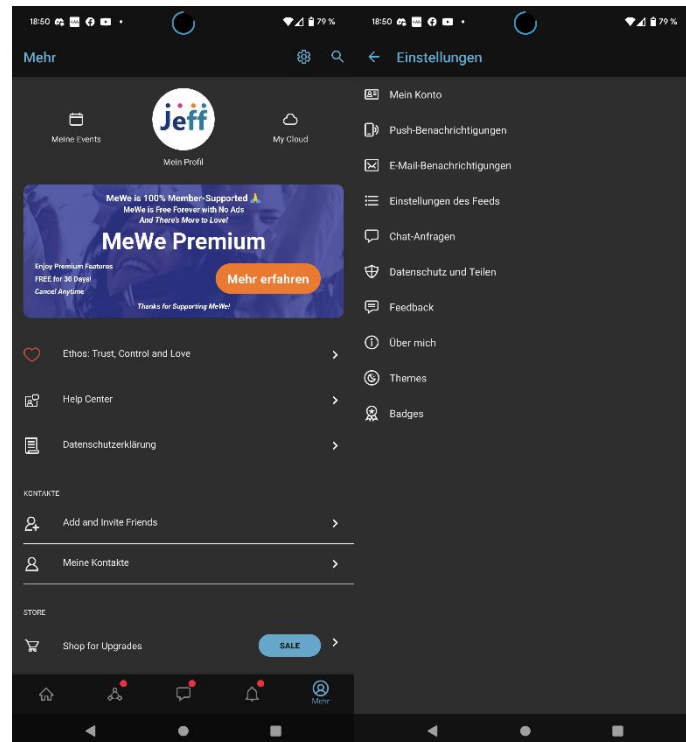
18:50 79 %

Mehr

Meine Events

Jeff

My Cloud

Mein Profil

MeWe is 100% Member-Supported 🙏
MeWe is Free Forever with No Ads
And There's More to Love!

MeWe Premium

Enjoy Premium Features
FREE for 30 Days!
Cancel Anytime

Mehr erfahren

Thanks for Supporting MeWe!

Ethos: Trust, Control and Love

Help Center

Datenschutzerklärung

KONTAKTE

Add and Invite Friends

Meine Kontakte

STORE

Shop for Upgrades

SALE

Mehr

18:50 79 %

Einstellungen

Mein Konto

Push-Benachrichtigungen

E-Mail-Benachrichtigungen

Einstellungen des Feeds

Chat-Anfragen

Datenschutz und Teilen

Feedback

Über mich

Themes

Badges